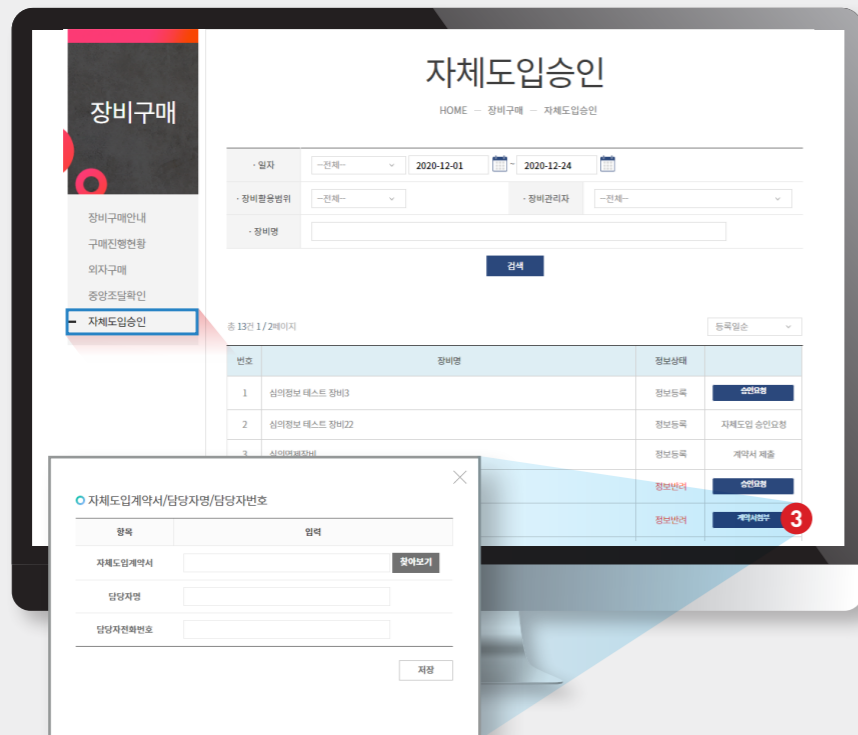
장비구매

장비구매안내
구매진행현황
외자구매
중앙조달확인
자체도입승인

자체도입승인

HOME – 장비구매 – 자체도입승인

| · 일자 | --전체-- | 2020-12-01 ~ 2020-12-24 | | |
|---|---|---|---|---|
| · 장비활용범위 | --전체-- | | · 장비관리자 | --전체-- |
| · 장비명 | | | | |

검색

총 13건 1 / 2페이지

등록일순

| 번호 | 장비명 | 정보상태 | |
|---|---|---|---|
| 1 | 심의정보 테스트 장비3 | 정보등록 | 승인요청 |
| 2 | 심의정보 테스트 장비22 | 정보등록 | 자체도입 승인요청 |
| 3 | 심의대상장비 | 정보등록 | 계약서 제출 |
| | | 정보반려 | 승인요청 |
| | | 정보반려 | 계약서첨부 |

3

자체도입계약서/담당자명/담당자번호

| 항목 | 입력 |
|---|---|
| 자체도입계약서 | 찾아보기 |
| 담당자명 | |
| 담당자전화번호 | |

저장